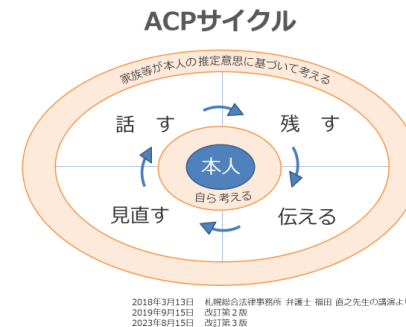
ACPサイクル

家族等が本人の推定意思に基づいて考える

話す

残す

本人

自ら考える

見直す

伝える

2018年3月13日　札幌総合法律事務所 弁護士 福田 直之先生の講演よ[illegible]
2019年9月15日　改訂第２版
2023年8月15日　改訂第３版